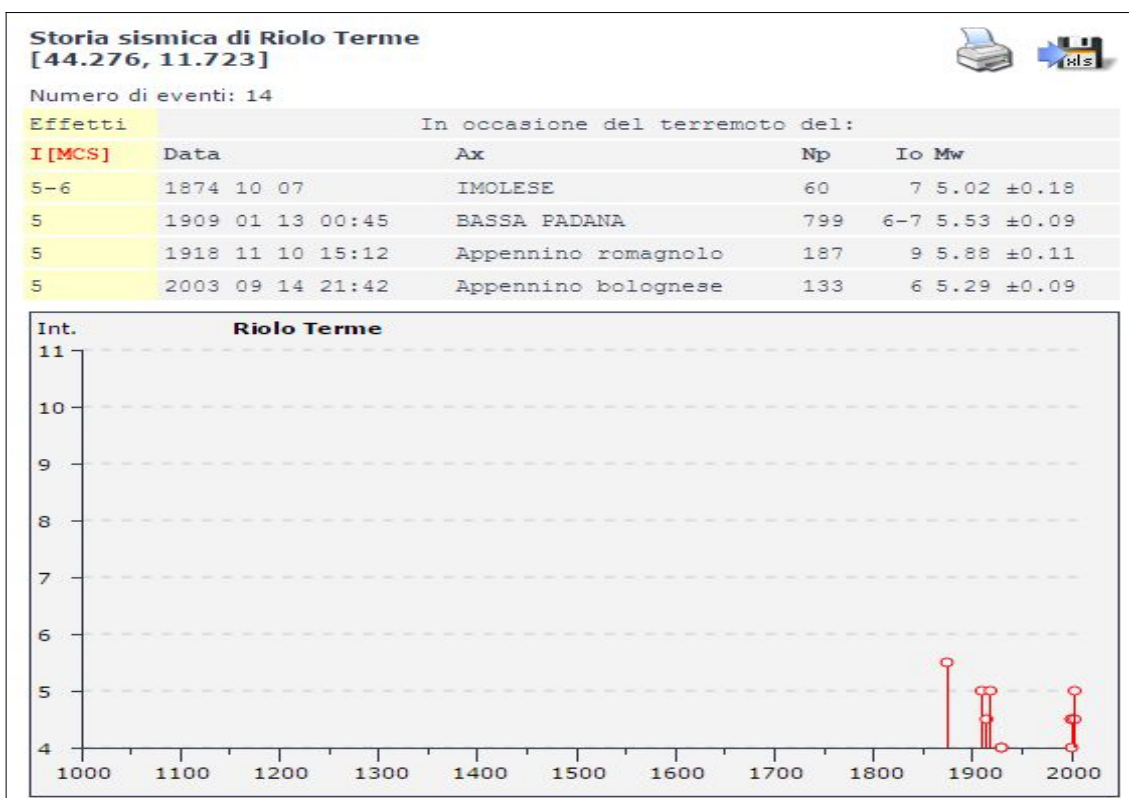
Storia sismica di Riolo Terme
[44.276, 11.723]

xls

Numero di eventi: 14

| Effetti | In occasione del terremoto del: | | | | |
|---|---|---|---|---|---|
| I [MCS] | Data | Ax | Np | Io | Mw |
| 5-6 | 1874 10 07 | IMOLESE | 60 | 7 | 5.02 ±0.18 |
| 5 | 1909 01 13 00:45 | BASSA PADANA | 799 | 6-7 | 5.53 ±0.09 |
| 5 | 1918 11 10 15:12 | Appennino romagnolo | 187 | 9 | 5.88 ±0.11 |
| 5 | 2003 09 14 21:42 | Appennino bolognese | 133 | 6 | 5.29 ±0.09 |

Int.
Riolo Terme
11
10
9
8
7
6
5
4
1000 1100 1200 1300 1400 1500 1600 1700 1800 1900 2000